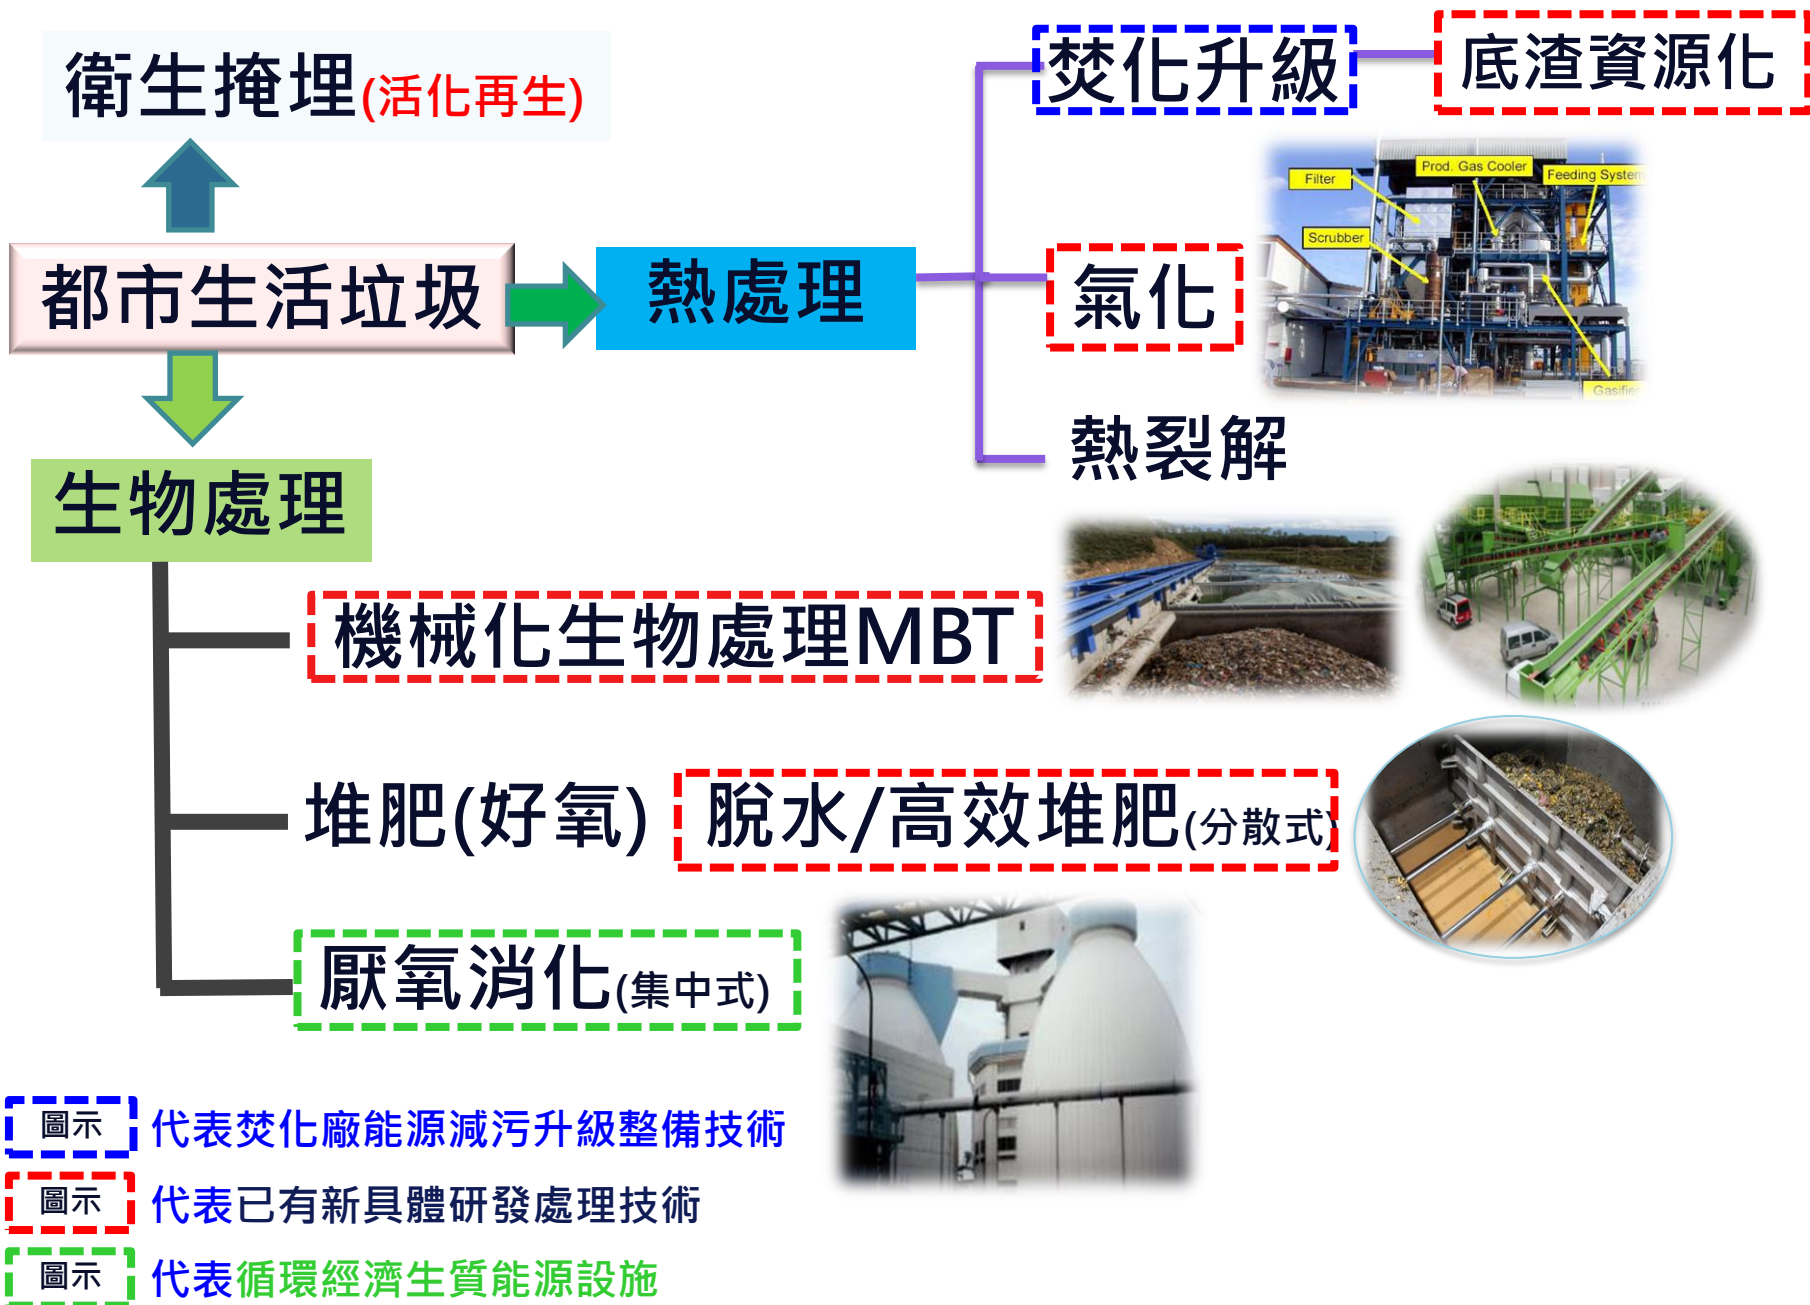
衛生掩埋(活化再生)

焚化升級

底渣資源化

Filter

Prod. Gas Cooler

Feeding System

Scrubber

Gasifier

都市生活垃圾

熱處理

氣化

熱裂解

生物處理

機械化生物處理MBT

堆肥(好氧)

脫水/高效堆肥(分散式)

厭氧消化(集中式)

圖示 代表焚化廠能源減污升級整備技術

圖示 代表已有新具體研發處理技術

圖示 代表循環經濟生質能源設施